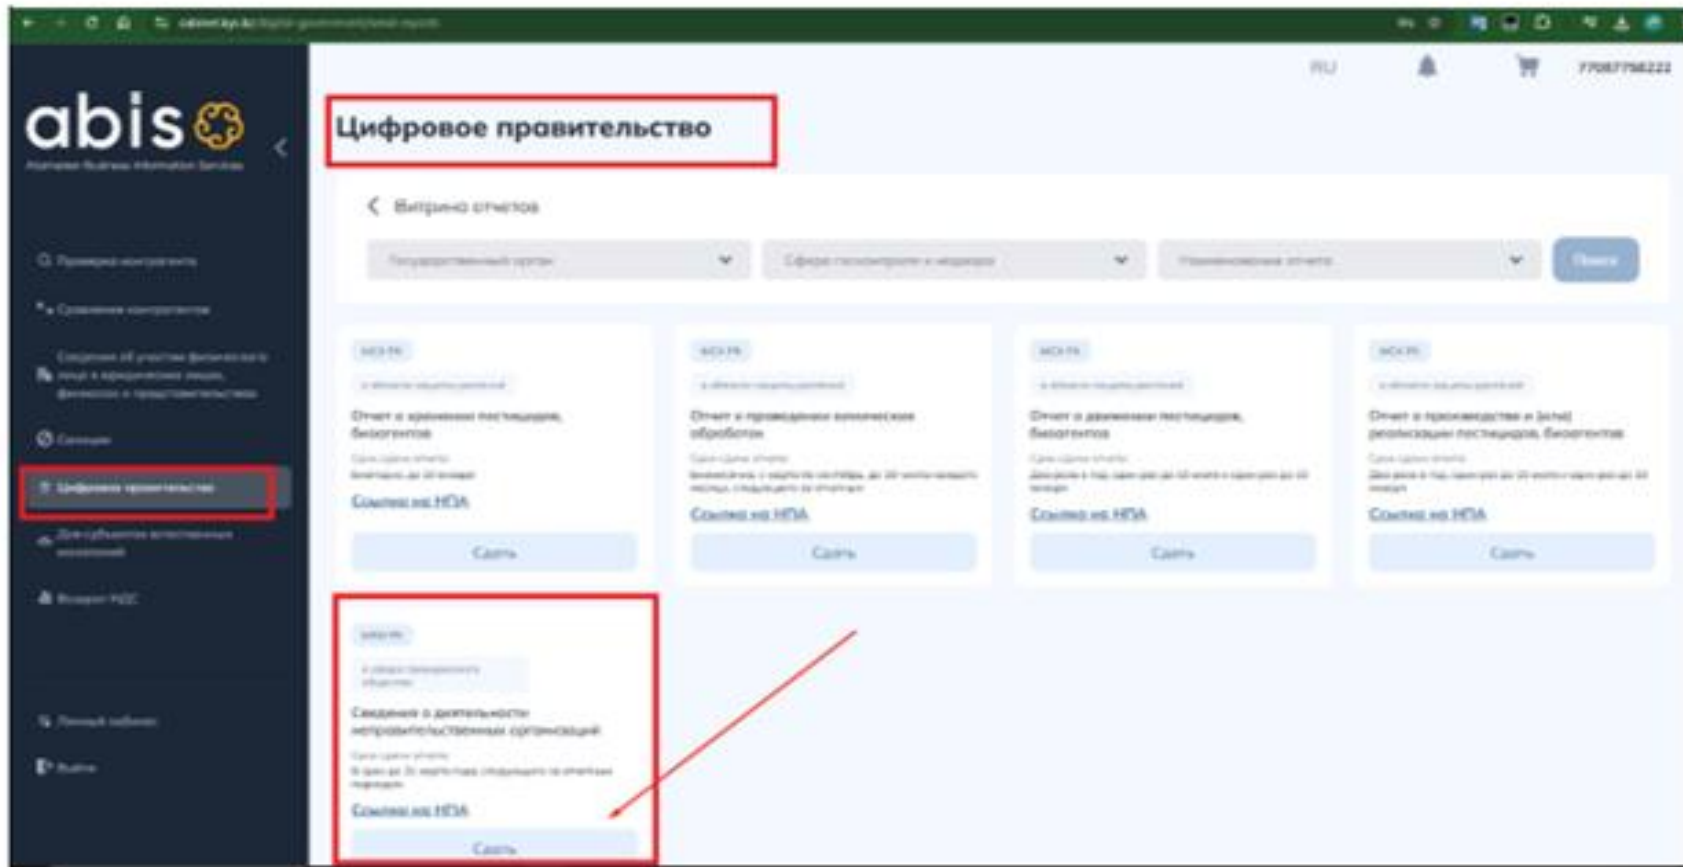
abis
Atameken Business Information Services

RU
77087798222

Цифровое правительство

Витрина отчетов

Государственный орган
Сфера госконтроля и надзора
Наименование отчета
Поиск

Проверка контрагента
Сравнение контрагентов
Сведения об участии физического лица в юридических лицах, филиалах и представительствах
Санкции
Цифровое правительство
Для субъектов естественных монополий
Возврат НДС
Личный кабинет
Выйти

МСХ РК
Отчет о хранении пестицидов, биоагентов
Ссылка на НПА
Сдать

МСХ РК
Отчет о проведенных химических обработок
Ссылка на НПА
Сдать

МСХ РК
Отчет о движении пестицидов, биоагентов
Ссылка на НПА
Сдать

МСХ РК
Отчет о производстве и (или) реализации пестицидов, биоагентов
Ссылка на НПА
Сдать

МКИ РК
Сведения о деятельности неправительственных организаций
Ссылка на НПА
Сдать